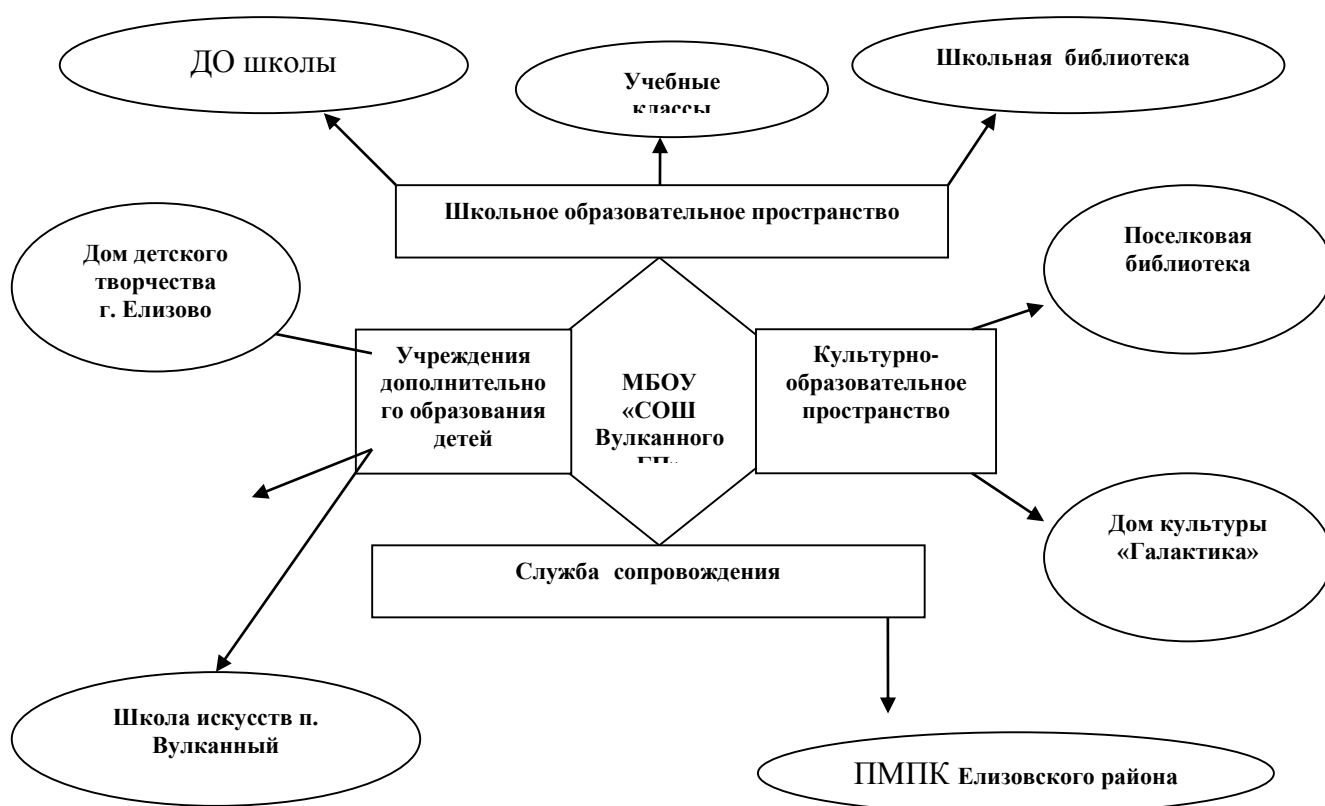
ДО школы

Учебные классы

Школьная библиотека

Школьное образовательное пространство

Дом детского творчества г. Елизово

Поселковая библиотека

Учреждения дополнительного образования детей

МБОУ «СОШ Вулканного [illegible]

Культурно-образовательное пространство

Дом культуры «Галактика»

Служба сопровождения

Школа искусств п. Вулканный

ПМПК Елизовского района